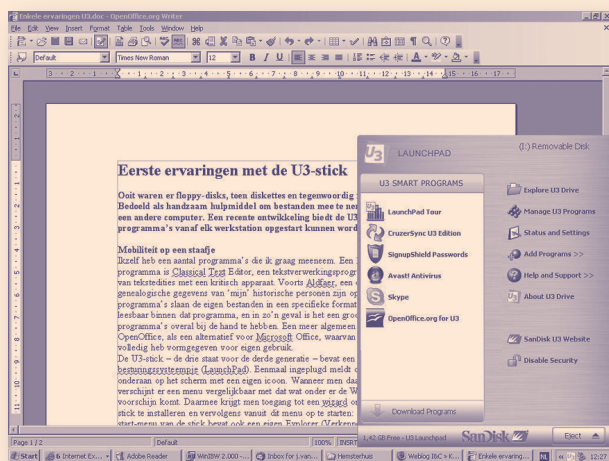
Enkele ervaringen U3.doc - OpenOffice.org Writer

File Edit View Insert Format Table Tools Window Help

Default | Times New Roman | 12

Eerste ervaringen met de U3-stick

Ooit waren er floppy-disks, toen diskettes en tegenwoordig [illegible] Bedoeld als handzaam hulpmiddel om bestanden mee te ne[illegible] een andere computer. Een recente ontwikkeling biedt de U3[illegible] programma's vanaf elk werkstation opgestart kunnen word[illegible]

Mobiliteit op een staafje
Ikzelf heb een aantal programma's die ik graag meeneem. Een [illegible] programma is Classical Text Editor, een tekstverwerkingsprog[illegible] van tekstedities met een kritisch apparaat. Voorts AldFaer, een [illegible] genealogische gegevens van 'mijn' historische personen zijn op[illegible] programma's slaan de eigen bestanden in een specifieke format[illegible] leesbaar dan dat programma, en in zo'n geval is het een groo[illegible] programma's overal bij de hand te hebben. Een meer algemeen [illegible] OpenOffice, als een alternatief voor Microsoft Office, waarvan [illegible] volledig heb vormgegeven voor eigen gebruik.
De U3-stick – de drie staat voor de derde generatie – bevat een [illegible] besturingssysteempje (LaunchPad). Eenmaal ingeplugd meldt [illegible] onderaan op het scherm met een eigen icoon. Wanneer men daa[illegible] verschijnt er een menu vergelijkbaar met dat wat onder er de W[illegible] voorschijn komt. Daarmee krijgt men toegang tot een wizard o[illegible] stick te installeren en vervolgens vanuit dit menu op te starten: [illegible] start-menu van de stick bevat ook een eigen Explorer (Verkenne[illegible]

U3 LAUNCHPAD
(I:) Removable Disk
U3 SMART PROGRAMS
LaunchPad Tour
CruzerSync U3 Edition
SignupShield Passwords
Avast! Antivirus
Skype
OpenOffice.org for U3
Download Programs
Explore U3 Drive
Manage U3 Programs
Status and Settings
Add Programs >>
Help and Support >>
About U3 Drive
SanDisk U3 Website
Disable Security
1.42 GB Free - U3 Launchpad
SanDisk
Eject

Page 1 / 2 | Default | INSRT

Start | 6 Internet Ex... | Adobe Reader | WinZIP 2.000 - ... | Inbox for j.van... | Hemsterhuis | Weblog 16C > K... | Enkele ervaring... | 12:27